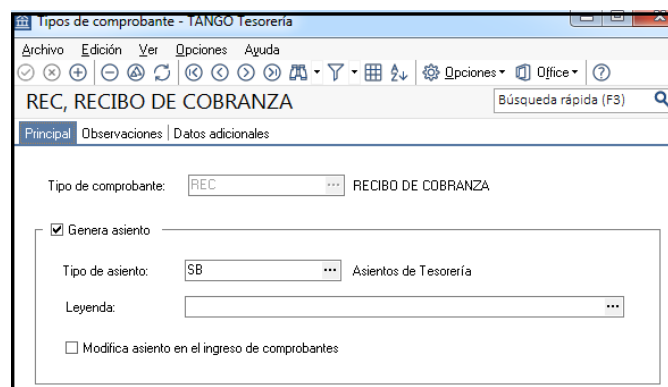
Tipos de comprobante - TANGO Tesorería

Archivo Edición Ver Opciones Ayuda

Opciones Office

REC, RECIBO DE COBRANZA

Búsqueda rápida (F3)

Principal Observaciones Datos adicionales

Tipo de comprobante: REC ··· RECIBO DE COBRANZA

Genera asiento

Tipo de asiento: SB ··· Asientos de Tesorería

Leyenda: ···

Modifica asiento en el ingreso de comprobantes